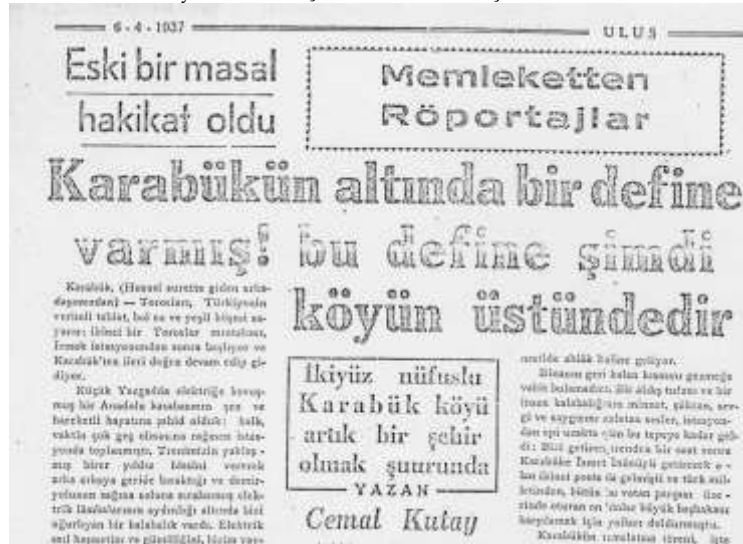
6 - 4 - 1937

ULUS

Eski bir masal hakikat oldu

Memleketten Röportajlar

Karabükün altında bir define varmış! bu define şimdi köyün üstündedir

Karabük, (Hususi surette giden arkadaşımızdan) — Toroslar, Türkiyenin verimli tabiat, bol su ve yeşil köşesi sayesine: ikinci bir Toroslar manzarası, Irmak istasyonundan sonra başlıyor ve Karabük'ten ileri doğru devam edip gidiyor.

Küçük Yargada elektriğe kavuşmuş bir Anadolu kasabasının şen ve bereketli hayatına şahid olduk: halk, vaktin çok geç olmasına rağmen istasyonda toplanmıştı. Trenimizin yaklaşmış birer yıldız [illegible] arka arkaya geriden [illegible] ve demiryolunun sağına soluna serpilmiş elektrik lambalarının aydınlığı altında bizi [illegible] bir kalabalık vardı. Elektrik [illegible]

İkiyüz nüfuslu Karabük köyü artık bir şehir olmak şuurunda

— YAZAN —

Cemal Kutay

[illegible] ahlâk halini geliyor.

Bizzat geri kalan kısmını gecenin vahşi bulunuyor. Bir aksi tufanı ve bir insan kalabalığının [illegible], şükran, sevgi ve saygısını sabaha sesler, istasyondan epi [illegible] için bu topuya kadar geldi: Bizi getiren trende bir sent vezne Karabüke İnşaat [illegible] getirmek üzere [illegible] posta ile gelmişti ve türk milletinden, bizim bu vatan parçası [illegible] ziade oturan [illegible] büyük başlıkları hazırlamak için yolları doldurmuştu.

Karabükün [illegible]